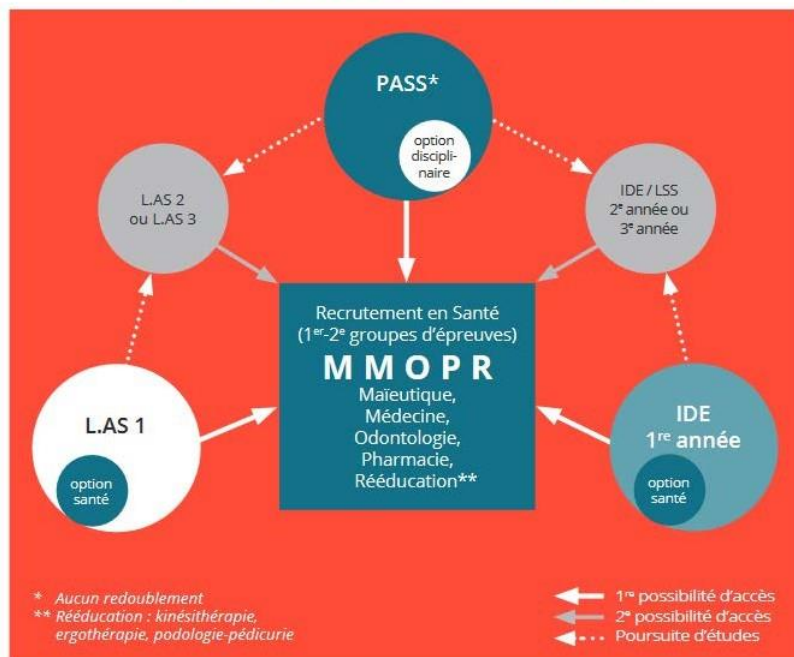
PASS*

option disciplinaire

L.AS 2 ou L.AS 3

IDE / LSS $2^e$ année ou $3^e$ année

Recrutement en Santé ($1^{er}$-$2^e$ groupes d'épreuves)

M M O P R

Maïeutique, Médecine, Odontologie, Pharmacie, Rééducation**

L.AS 1

option santé

IDE $1^{re}$ année

option santé

* Aucun redoublement
** Rééducation : kinésithérapie, ergothérapie, podologie-pédicurie

$1^{re}$ possibilité d'accès
$2^e$ possibilité d'accès
Poursuite d'études